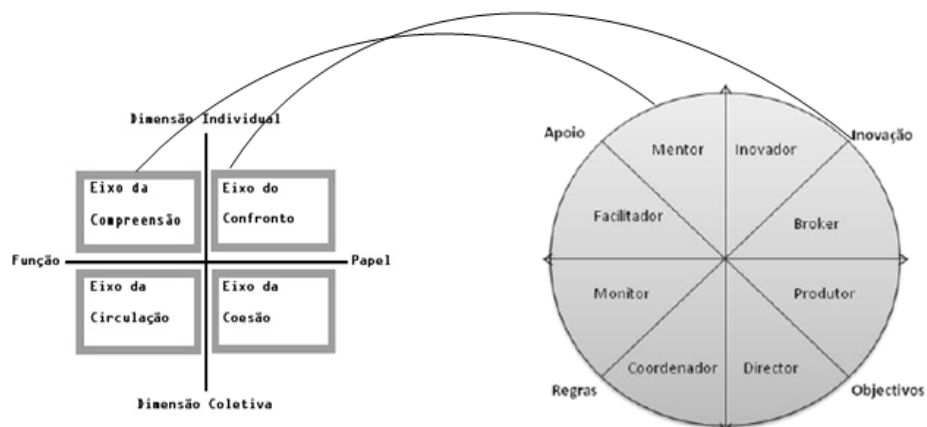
Dimensão Individual

Eixo da Compreensão

Eixo do Confronto

Função

Papel

Eixo da Circulação

Eixo da Coesão

Dimensão Coletiva

Apoio

Inovação

Mentor

Inovador

Facilitador

Broker

Monitor

Produtor

Coordenador

Director

Regras

Objectivos